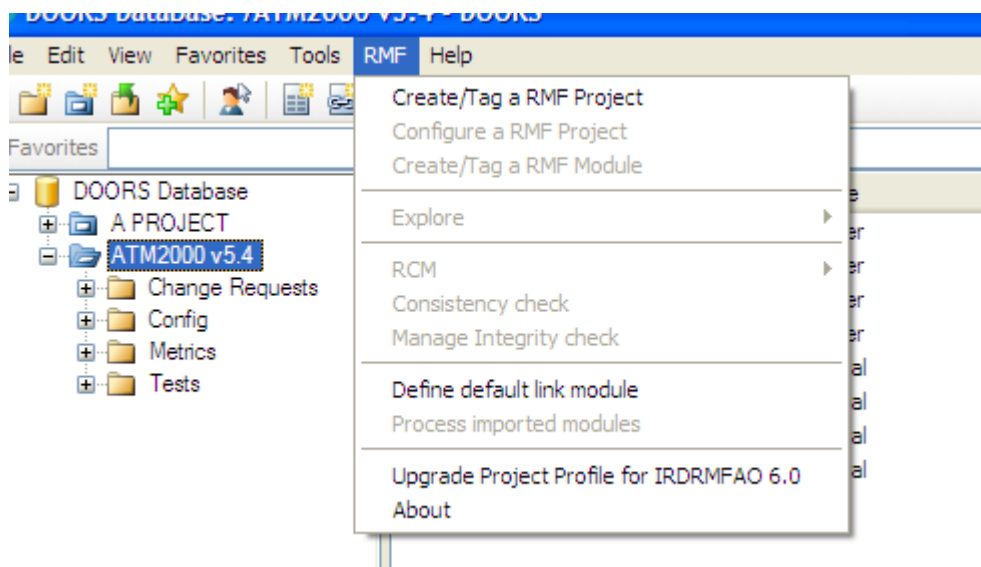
DOORS Database: /ATM2000 v5.4 - DOORS

le Edit View Favorites Tools RMF Help

Favorites

DOORS Database
A PROJECT
ATM2000 v5.4
Change Requests
Config
Metrics
Tests

Create/Tag a RMF Project
Configure a RMF Project
Create/Tag a RMF Module
Explore
RCM
Consistency check
Manage Integrity check
Define default link module
Process imported modules
Upgrade Project Profile for IRDRMFAO 6.0
About

e
er
er
er
er
al
al
al
al